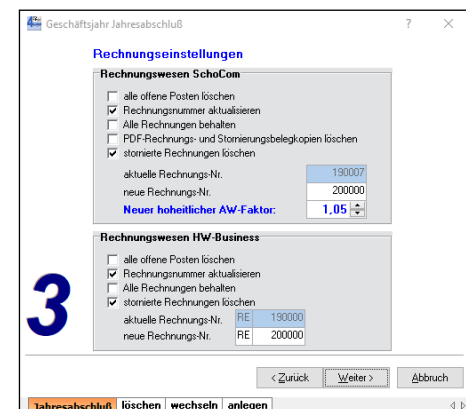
Geschäftsjahr Jahresabschluß ? ×

Rechnungseinstellungen

Rechnungswesen SchoCom

alle offene Posten löschen
Rechnungsnummer aktualisieren
Alle Rechnungen behalten
PDF-Rechnungs- und Stornierungsbelegkopien löschen
stornierte Rechnungen löschen

aktuelle Rechnungs-Nr. 190007
neue Rechnungs-Nr. 200000
Neuer hoheitlicher AW-Faktor: 1,05

Rechnungswesen HW-Business

alle offene Posten löschen
Rechnungsnummer aktualisieren
Alle Rechnungen behalten
stornierte Rechnungen löschen
aktuelle Rechnungs-Nr. RE 190000
neue Rechnungs-Nr. RE 200000

3

< Zurück Weiter > Abbruch

Jahresabschluß löschen wechseln anlegen